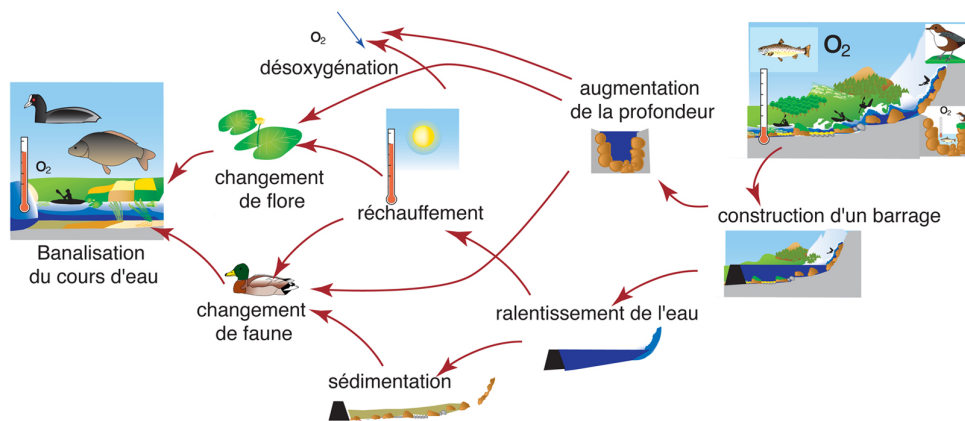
$O_2$
désoxygénation

augmentation de la profondeur

$O_2$

$O_2$

$O_2$

Banalisation du cours d'eau

changement de flore

réchauffement

construction d'un barrage

changement de faune

ralentissement de l'eau

sédimentation